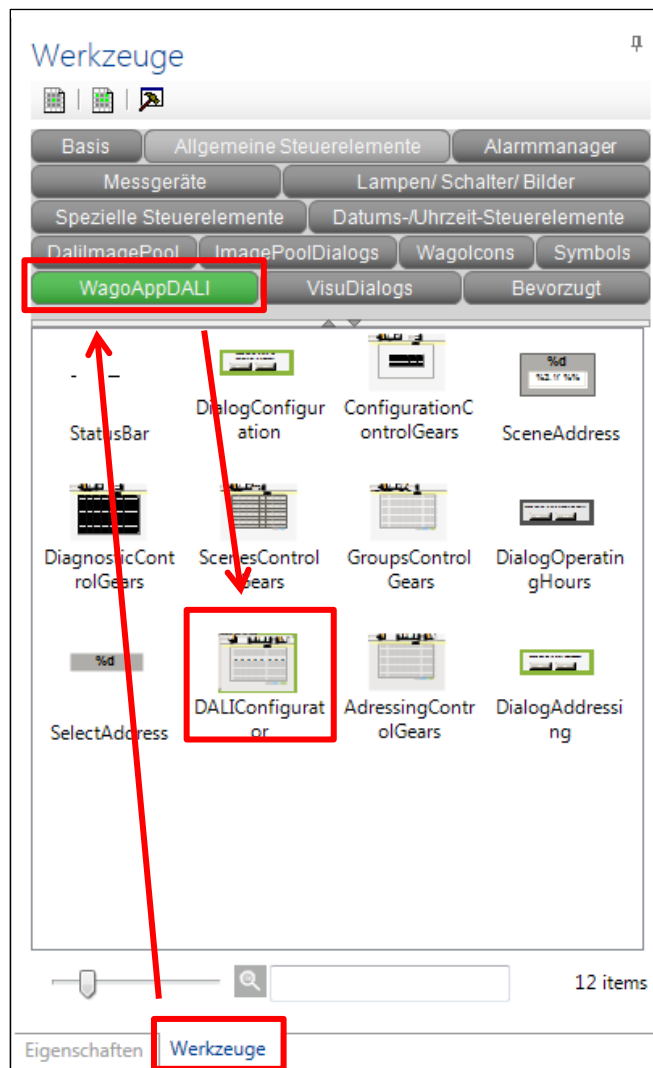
Werkzeuge

Basis | Allgemeine Steuerelemente | Alarmmanager
Messgeräte | Lampen/ Schalter/ Bilder
Spezielle Steuerelemente | Datums-/Uhrzeit-Steuerelemente
DaliImagePool | ImagePoolDialogs | WagoIcons | Symbols
WagoAppDALI | VisuDialogs | Bevorzugt

StatusBar
DialogConfiguration
ConfigurationControlGears
%d
SceneAddress
DiagnosticControlGears
ScenesControlGears
GroupsControlGears
DialogOperatingHours
%d
SelectAddress
DALIConfigurator
AdressingControlGears
DialogAddressing

12 items

Eigenschaften | Werkzeuge